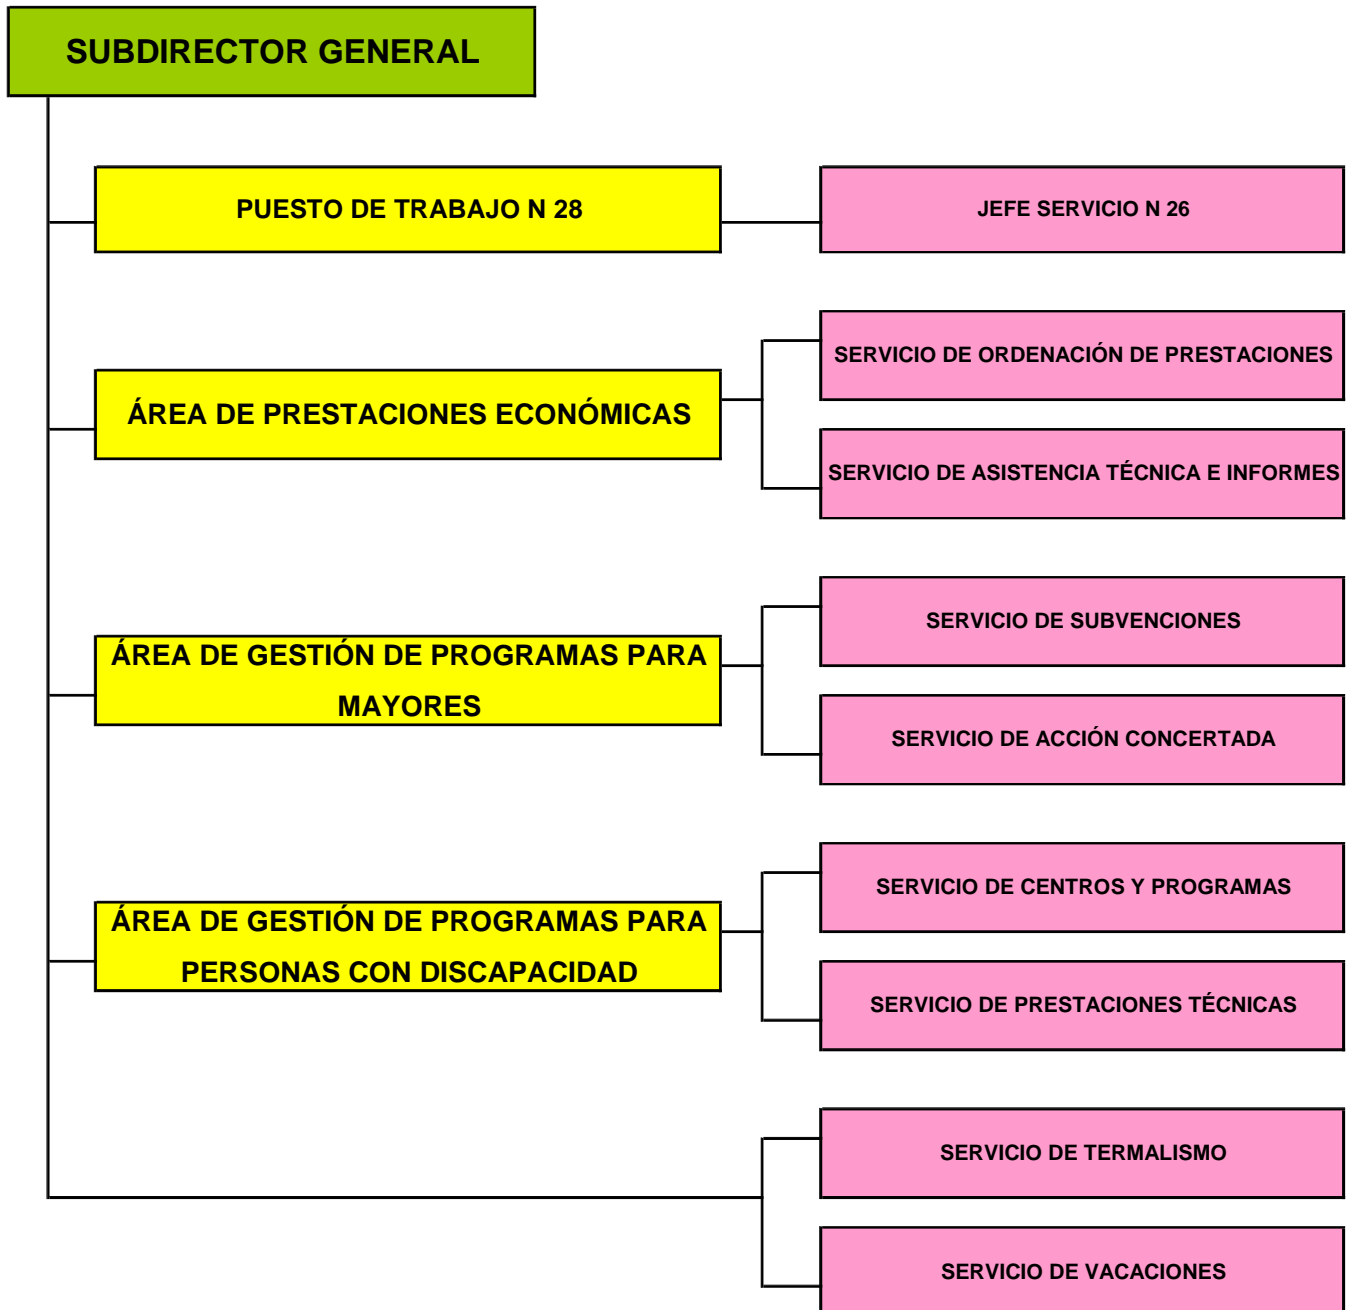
SUBDIRECTOR GENERAL

PUESTO DE TRABAJO N 28

JEFE SERVICIO N 26

ÁREA DE PRESTACIONES ECONÓMICAS

SERVICIO DE ORDENACIÓN DE PRESTACIONES

SERVICIO DE ASISTENCIA TÉCNICA E INFORMES

ÁREA DE GESTIÓN DE PROGRAMAS PARA MAYORES

SERVICIO DE SUBVENCIONES

SERVICIO DE ACCIÓN CONCERTADA

ÁREA DE GESTIÓN DE PROGRAMAS PARA PERSONAS CON DISCAPACIDAD

SERVICIO DE CENTROS Y PROGRAMAS

SERVICIO DE PRESTACIONES TÉCNICAS

SERVICIO DE TERMALISMO

SERVICIO DE VACACIONES